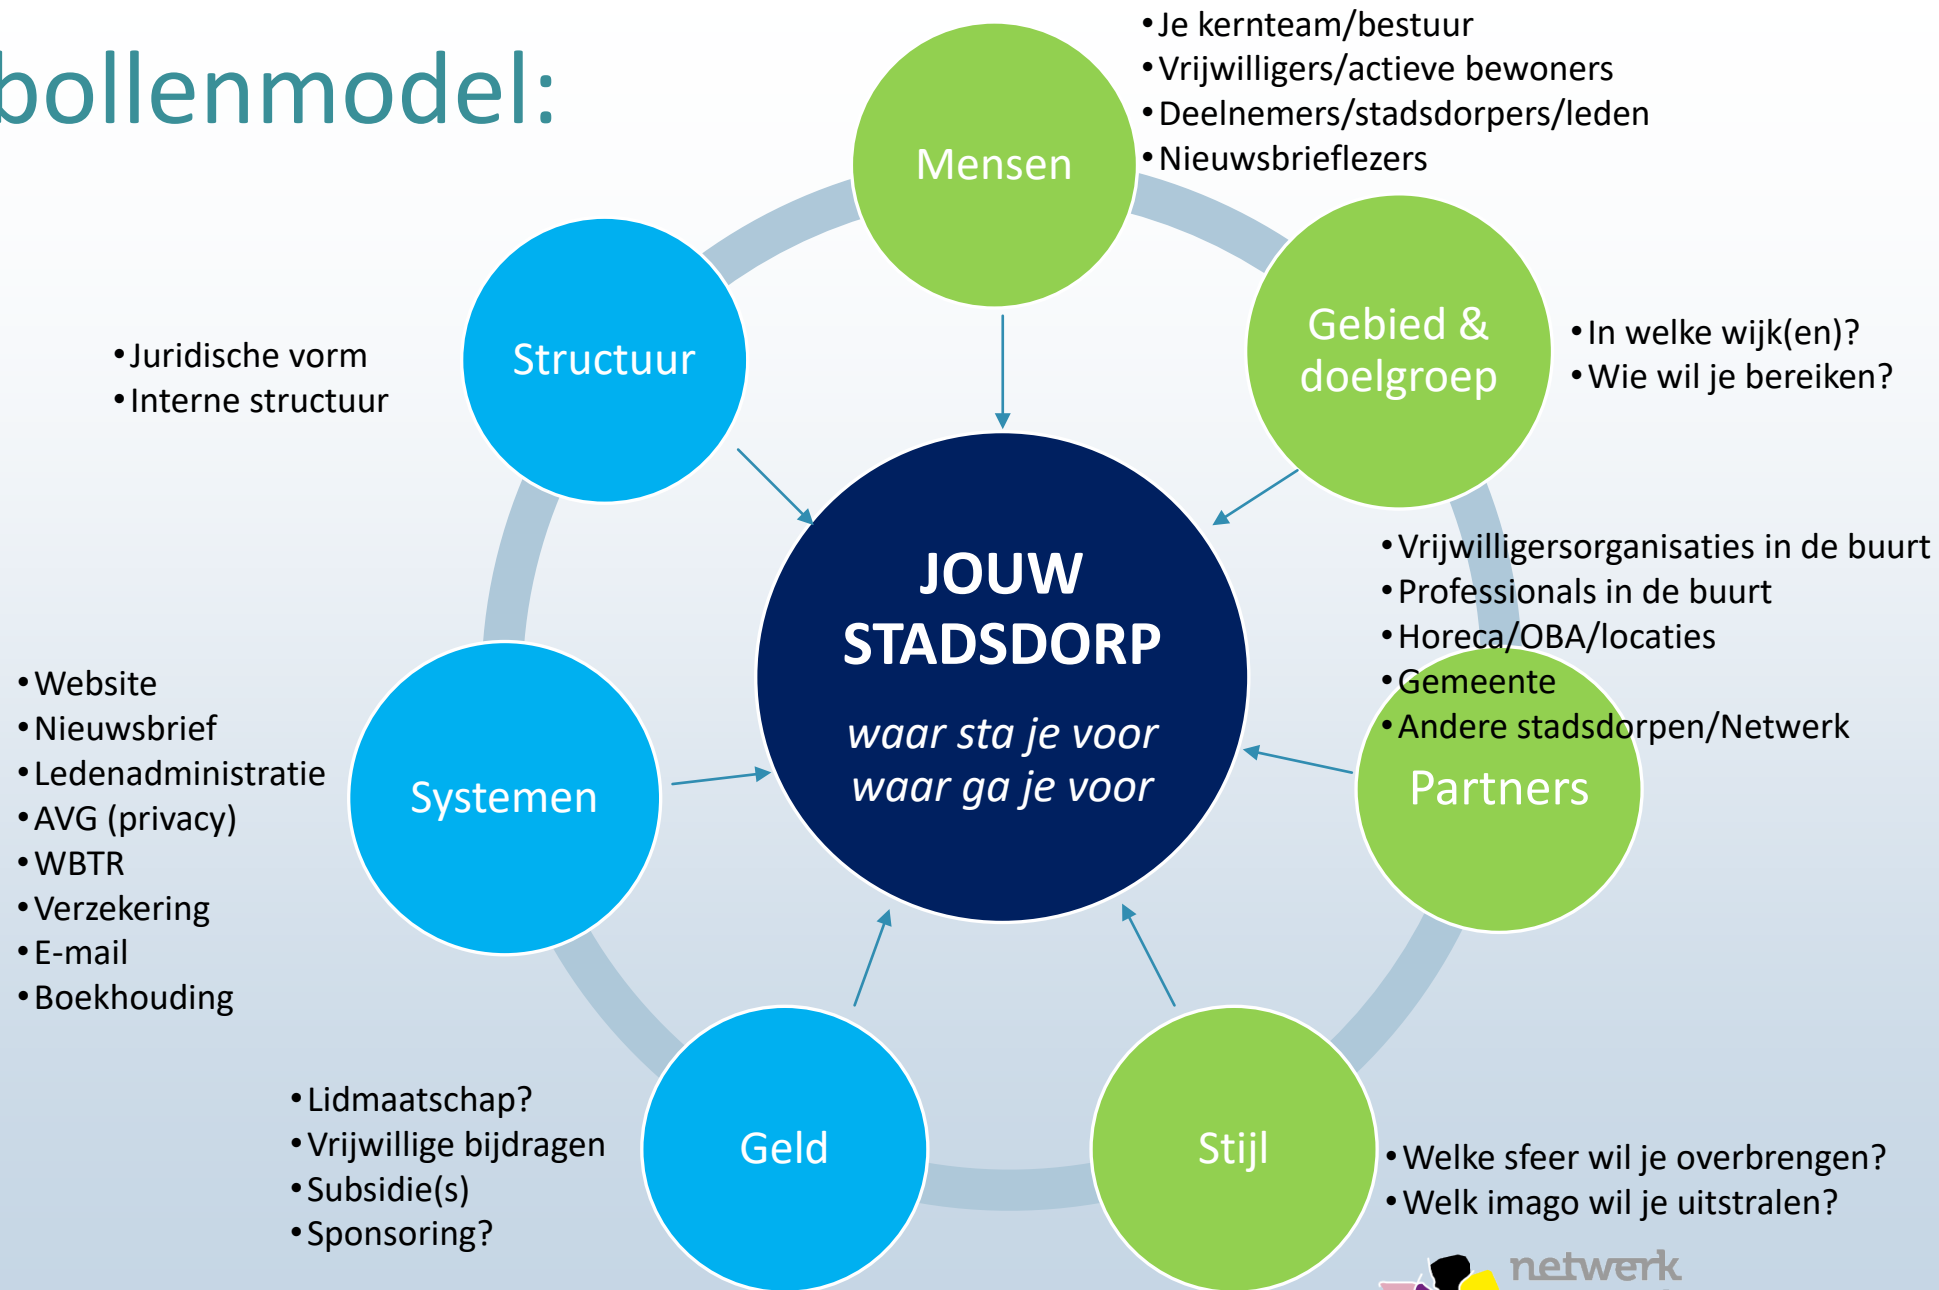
bollenmodel:

Mensen

• Je kernteam/bestuur
• Vrijwilligers/actieve bewoners
• Deelnemers/stadsdorpers/leden
• Nieuwsbrieflezers

Structuur

• Juridische vorm
• Interne structuur

Gebied & doelgroep

• In welke wijk(en)?
• Wie wil je bereiken?

JOUW STADSDORP

waar sta je voor
waar ga je voor

• Vrijwilligersorganisaties in de buurt
• Professionals in de buurt
• Horeca/OBA/locaties
• Gemeente
• Andere stadsdorpen/Netwerk

Partners

Systemen

• Website
• Nieuwsbrief
• Ledenadministratie
• AVG (privacy)
• WBTR
• Verzekering
• E-mail
• Boekhouding

Geld

• Lidmaatschap?
• Vrijwillige bijdragen
• Subsidie(s)
• Sponsoring?

Stijl

• Welke sfeer wil je overbrengen?
• Welk imago wil je uitstralen?

netwerk